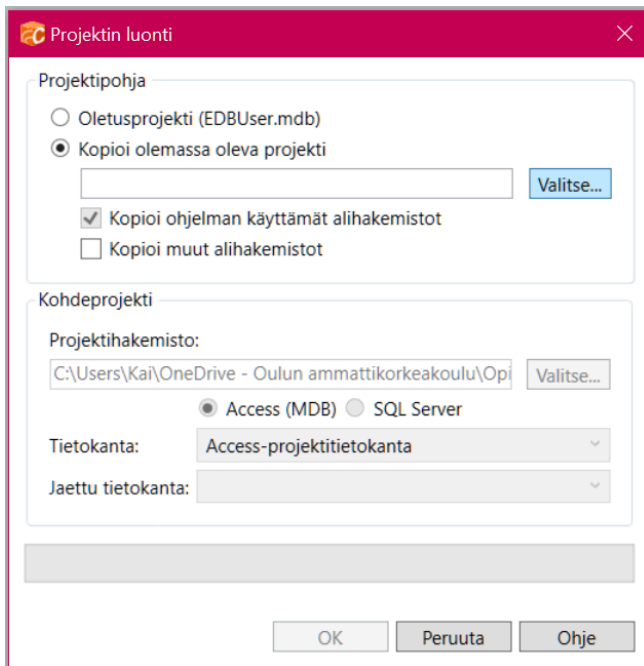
Projektin luonti

Projektipohja

Oletusprojekti (EDBUser.mdb)

Kopioi olemassa oleva projekti

Valitse...

Kopioi ohjelman käyttämät alihakemistot

Kopioi muut alihakemistot

Kohdeprojekti

Projektihakemisto:

C:\Users\Kai\OneDrive - Oulun ammattikorkeakoulu\Opi

Valitse...

Access (MDB) SQL Server

Tietokanta: Access-projektitietokanta

Jaettu tietokanta:

OK Peruuta Ohje